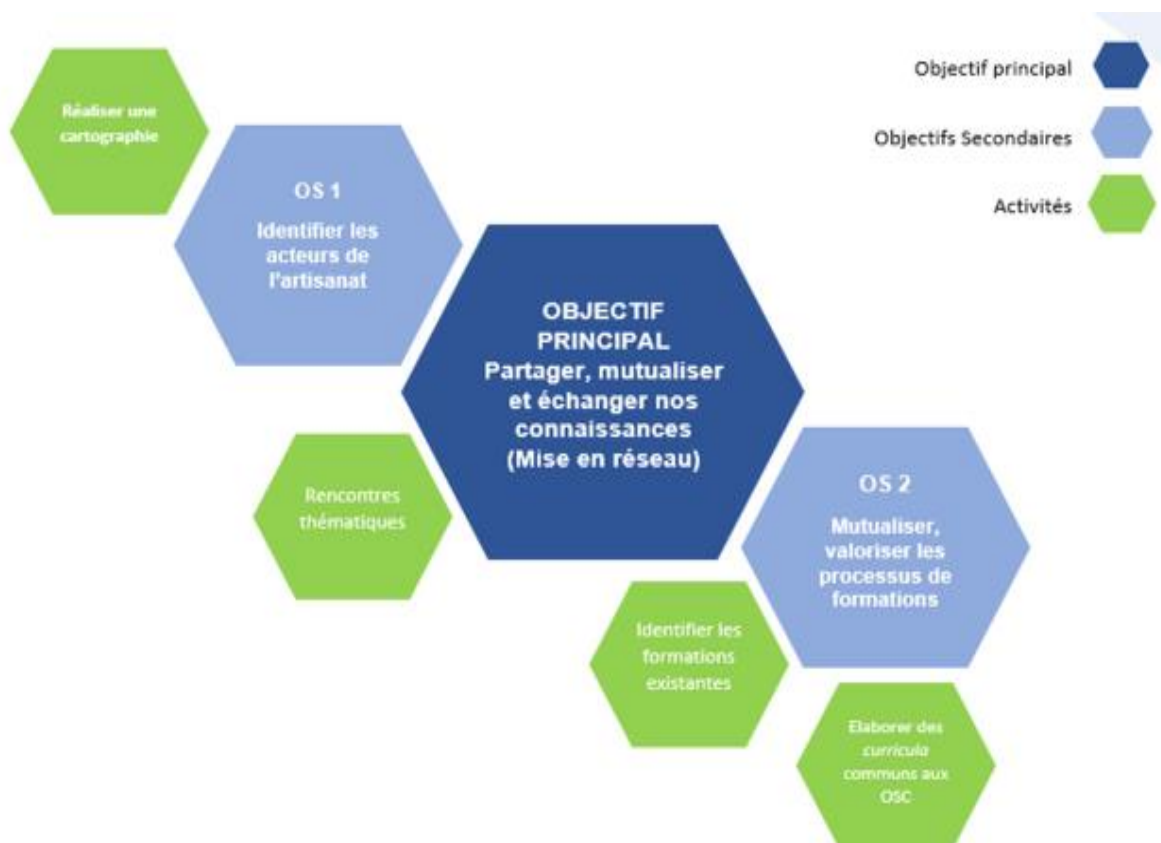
Objectif principal

Objectifs Secondaires

Activités

Réaliser une cartographie

OS 1

Identifier les acteurs de l'artisanat

OBJECTIF PRINCIPAL
Partager, mutualiser et échanger nos connaissances (Mise en réseau)

Rencontres thématiques

OS 2

Mutualiser, valoriser les processus de formations

Identifier les formations existantes

Elaborer des *curricula* communs aux OSC